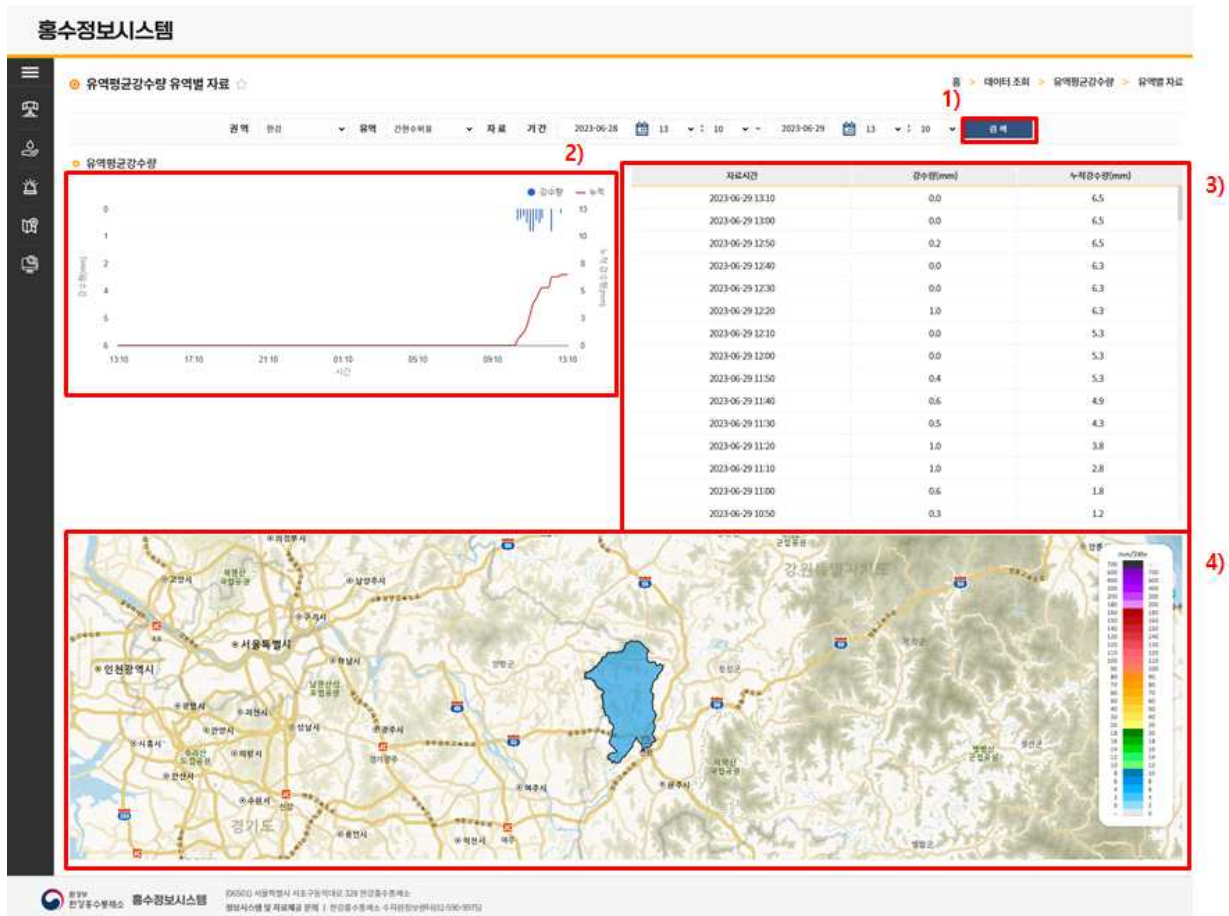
홍수정보시스템

유역평균강수량 유역별 자료 ☆

홈 > 데이터 조회 > 유역평균강수량 > 유역별 자료

1)

권역 한강 유역 간현수위표 자료 기간 2023-06-28 13 : 10 ~ 2023-06-29 13 : 10 검색

2)

유역평균강수량

● 강수량 — 누적

0 1 2 3 4 5 6

강수량(mm)

13 10 8 5 3 0

누적강수량(mm)

13:10 17:10 21:10 01:10 05:10 09:10 13:10

시간

3)

| 자료시간 | 강수량(mm) | 누적강수량(mm) |
|---|---|---|
| 2023-06-29 13:10 | 0.0 | 6.5 |
| 2023-06-29 13:00 | 0.0 | 6.5 |
| 2023-06-29 12:50 | 0.2 | 6.5 |
| 2023-06-29 12:40 | 0.0 | 6.3 |
| 2023-06-29 12:30 | 0.0 | 6.3 |
| 2023-06-29 12:20 | 1.0 | 6.3 |
| 2023-06-29 12:10 | 0.0 | 5.3 |
| 2023-06-29 12:00 | 0.0 | 5.3 |
| 2023-06-29 11:50 | 0.4 | 5.3 |
| 2023-06-29 11:40 | 0.6 | 4.9 |
| 2023-06-29 11:30 | 0.5 | 4.3 |
| 2023-06-29 11:20 | 1.0 | 3.8 |
| 2023-06-29 11:10 | 1.0 | 2.8 |
| 2023-06-29 11:00 | 0.6 | 1.8 |
| 2023-06-29 10:50 | 0.3 | 1.2 |

4)

의정부시 고양시 남양주시 구리시 서울특별시 인천광역시 하남시 남한산성 도립공원 광명시 과천시 광주시 양평군 횡성군 강원특별자치도 시흥시 안양시 성남시 의왕시 경기광주 여주시 원주시 안산시 수원시 용인시 이천시 경기도 치악산 국립공원 평창군

mm/10hr

한강홍수통제소 홍수정보시스템

(06501) 서울특별시 서초구 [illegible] 한강홍수통제소
정보시스템 및 자료제공 문의 | 한강홍수통제소 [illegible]